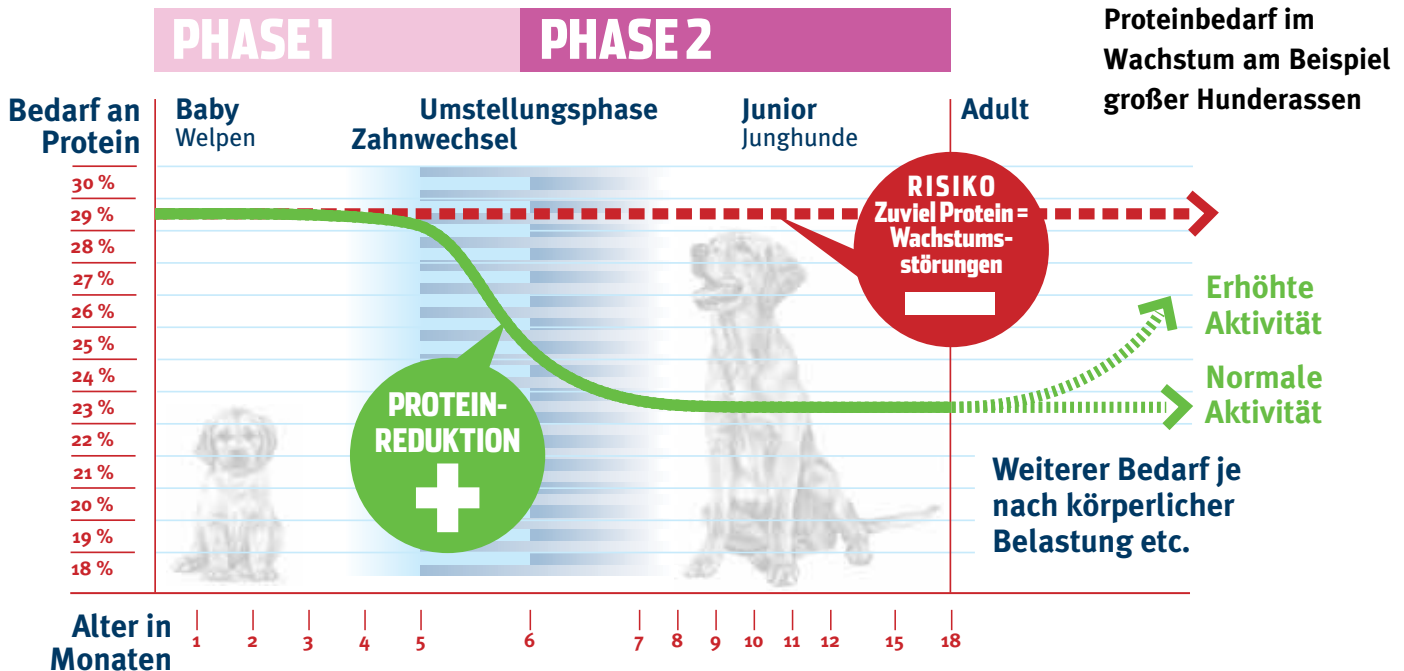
PHASE 1 PHASE 2

Proteinbedarf im Wachstum am Beispiel großer Hunderassen

Bedarf an Protein

Baby
Welpen

Umstellungsphase
Zahnwechsel

Junior
Junghunde

Adult

30 %
29 %
28 %
27 %
26 %
25 %
24 %
23 %
22 %
21 %
20 %
19 %
18 %

RISIKO
Zuviel Protein = Wachstumsstörungen

PROTEIN-REDUKTION

Erhöhte Aktivität

Normale Aktivität

Weiterer Bedarf je nach körperlicher Belastung etc.

Alter in Monaten

1 2 3 4 5 6 7 8 9 10 11 12 15 18